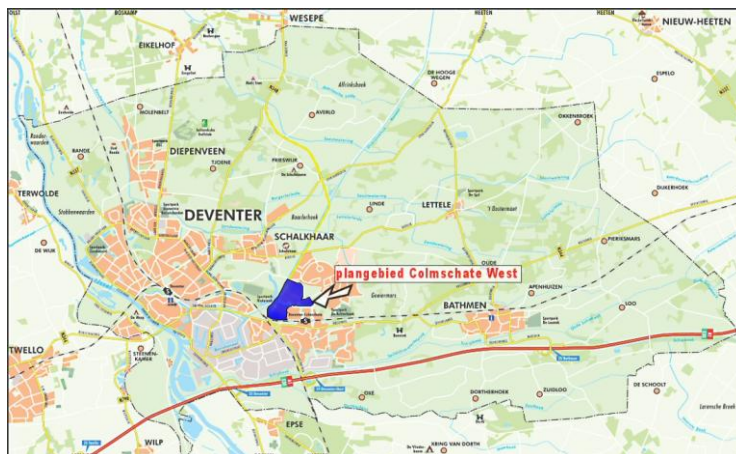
WESEPE
NIEUW-HEETEN
EIKELHOF
ESPELO
DE HOGE WEGEN
OKKENBROEK
DIEPENVEEN
TJOENE
DIJKERHOEK
TERWOLDE
DEVENTER
LETTELE
SCHALKHAAR
PIEKENAARS
DE WIJK
OUDE
plangebied Colmschate West
APENHUIZEN
BATHMEN
LOO
TWELLO
DE SCHOOLT
STEENENKAMER
DORTHERHOEK
ZUIDLOO
OKK
EPSE
WILP
KRING VAN DORTH